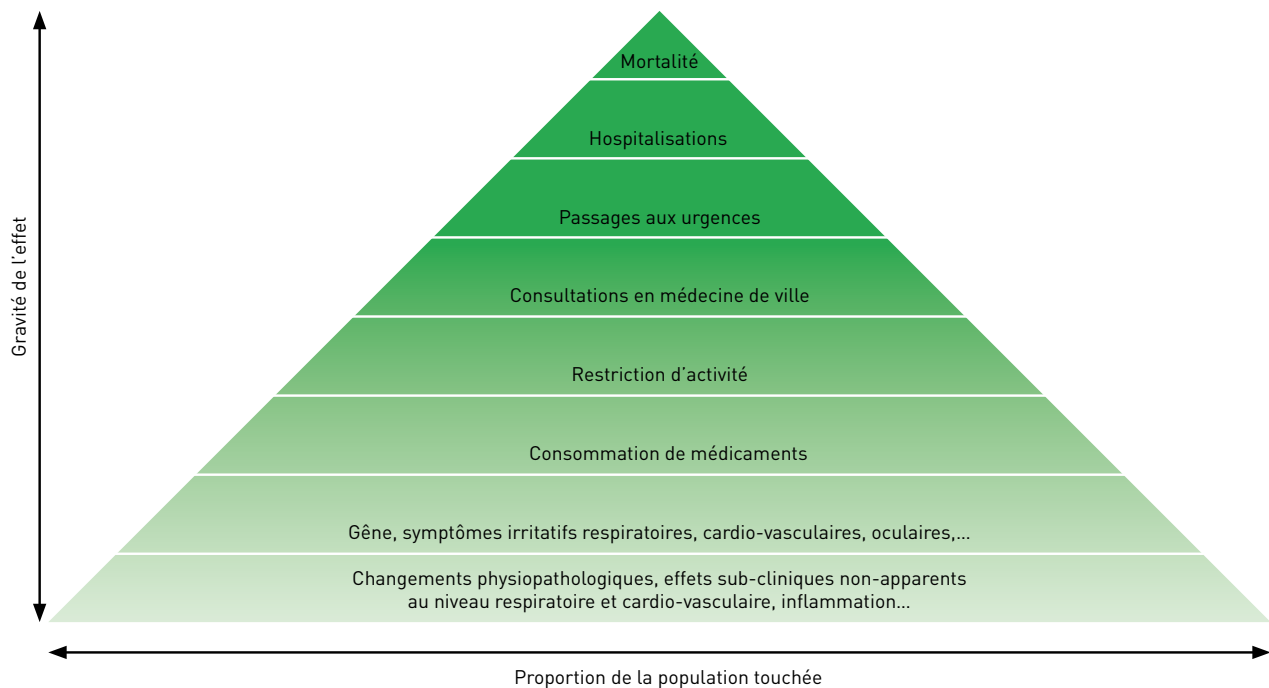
Gravité de l'effet

Mortalité

Hospitalisations

Passages aux urgences

Consultations en médecine de ville

Restriction d'activité

Consommation de médicaments

Gêne, symptômes irritatifs respiratoires, cardio-vasculaires, oculaires,...

Changements physiopathologiques, effets sub-cliniques non-apparents au niveau respiratoire et cardio-vasculaire, inflammation...

Proportion de la population touchée